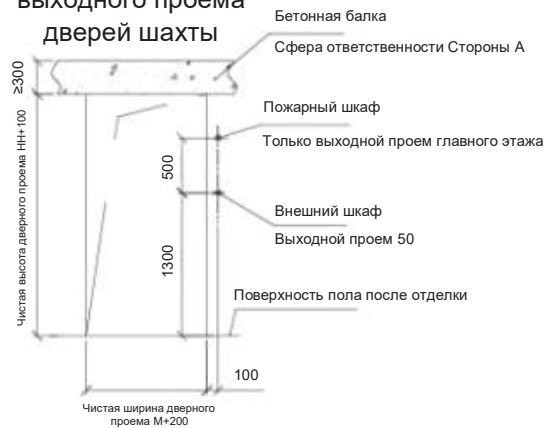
выходного проема дверей шахты

Бетонная балка

Сфера ответственности Стороны А

≥300

Пожарный шкаф

Только выходной проем главного этажа

500

Внешний шкаф

Выходной проем 50

1300

Чистая высота дверного проема HH+100

Поверхность пола после отделки

100

Чистая ширина дверного проема M+200